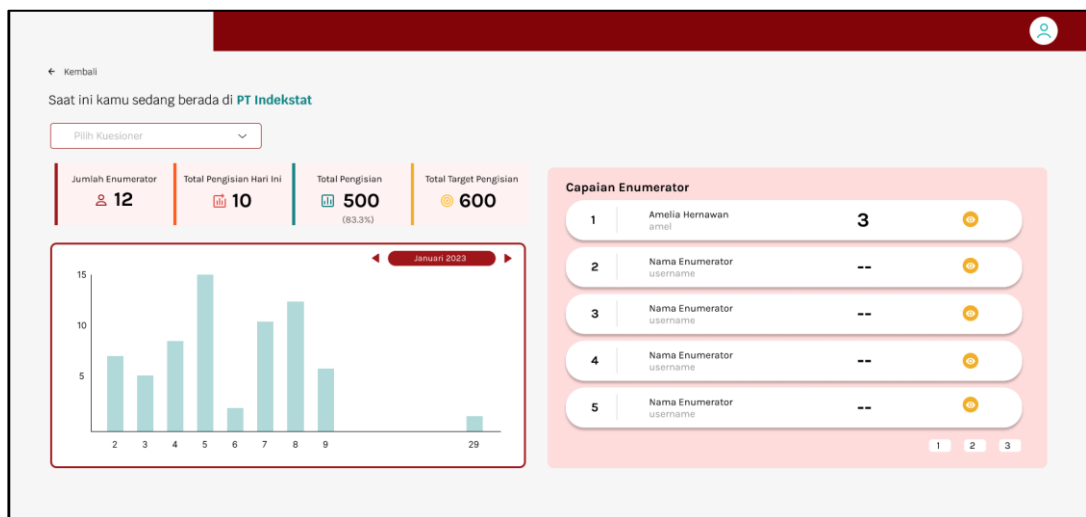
← Kembali

Saat ini kamu sedang berada di PT Indekstat

Pilih Kuesioner

Jumlah Enumerator
12

Total Pengisian Hari Ini
10

Total Pengisian
500
(83.3%)

Total Target Pengisian
600

Januari 2023

15
10
5

2 3 4 5 6 7 8 9 29

Capaian Enumerator

| | | | |
|---|---|---|---|
| 1 | Amelia Hernawan amel | 3 | |
| 2 | Nama Enumerator username | -- | |
| 3 | Nama Enumerator username | -- | |
| 4 | Nama Enumerator username | -- | |
| 5 | Nama Enumerator username | -- | |

1 2 3